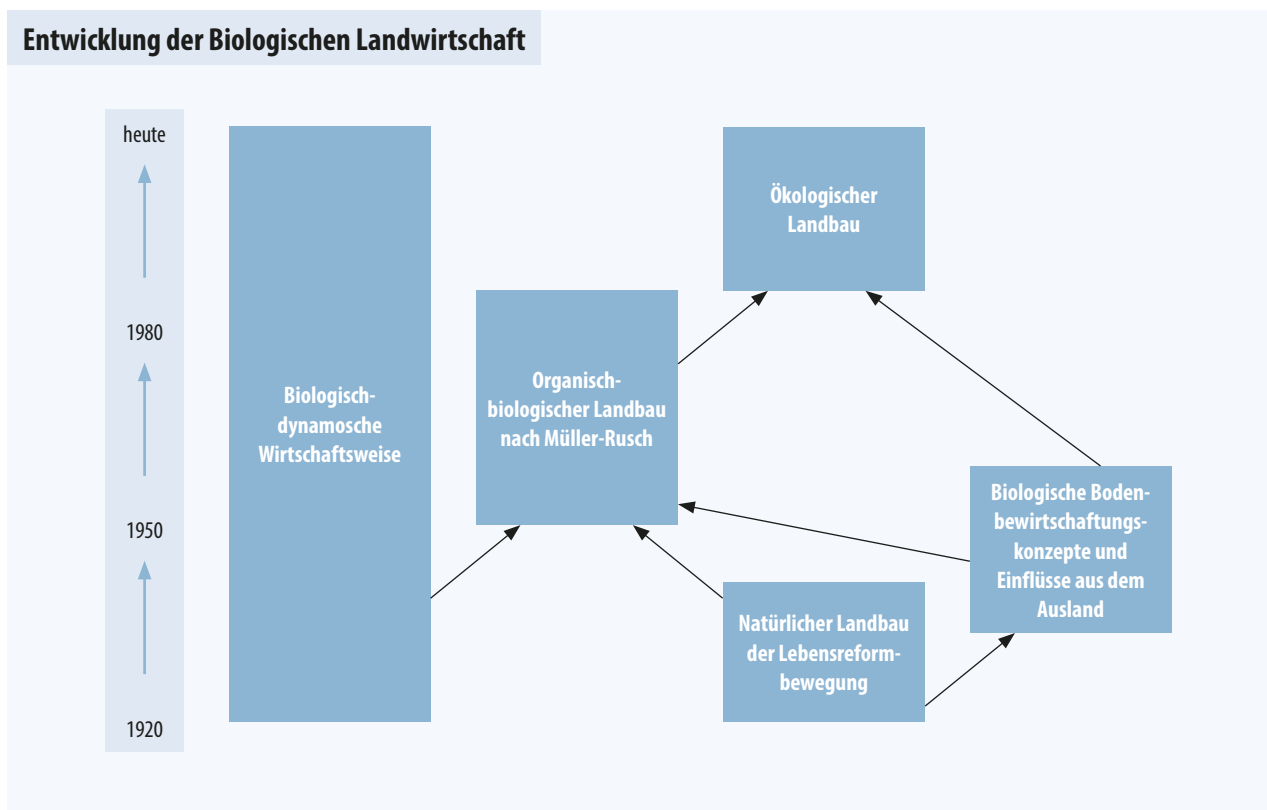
Entwicklung der Biologischen Landwirtschaft

heute

1980

1950

1920

Biologisch-dynamosche Wirtschaftsweise

Organisch-biologischer Landbau nach Müller-Rusch

Ökologischer Landbau

Biologische Bodenbewirtschaftungskonzepte und Einflüsse aus dem Ausland

Natürlicher Landbau der Lebensreformbewegung